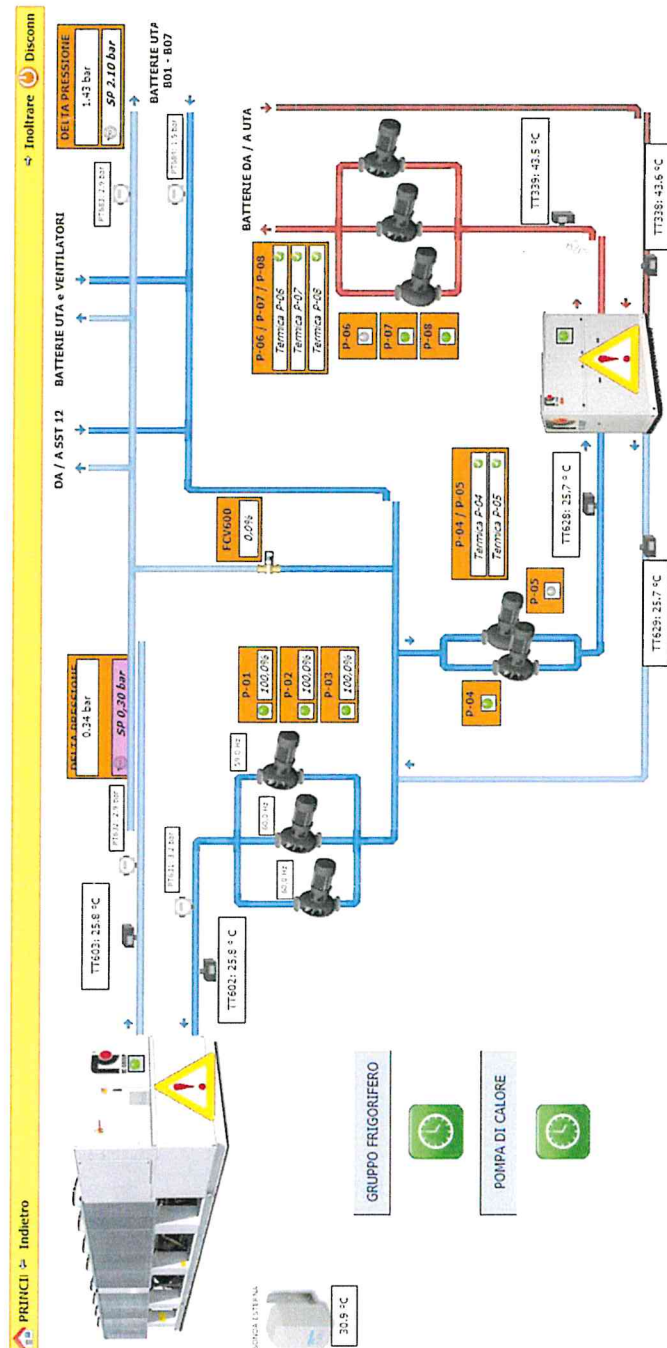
PRINCI Indietro

Inoltrare Disconn

DELTA PRESSIONE
1.43 bar
SP 2.10 bar

BATTERIE UTA B01 - B07

PT682: 2.9 bar

PT681: 1.5 bar

DA / A SST 12

BATTERIE UTA e VENTILATORI

BATTERIE DA / A UTA

P-06 / P-07 / P-08
Termica P-06
Termica P-07
Termica P-08

P-06
P-07
P-08

TT339: 43.5 °C

TT338: 43.6 °C

FCV600
0.0%

DELTA PRESSIONE
0.34 bar
SP 0.30 bar

PT612: 2.9 bar

PT611: 3.2 bar

P-01 100.0%
P-02 100.0%
P-03 100.0%

50.0 Hz
50.0 Hz
50.0 Hz

P-04 / P-05
Termica P-04
Termica P-05

P-05
P-04

TT628: 25.7 °C

TT629: 25.7 °C

TT603: 25.8 °C

TT602: 25.8 °C

GRUPPO FRIGORIFERO

POMPA DI CALORE

SONDA ESTERNA
30.9 °C